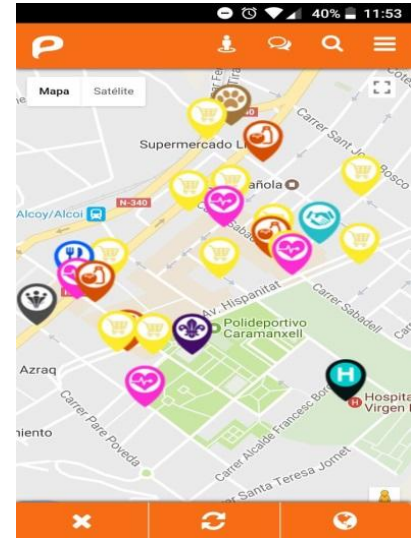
40% 11:53

Mapa
Satélite

Supermercado L
Carrer Sant J
Bosco
añola
Alcoy/Alcoi
N-340
Sabad
Av. Hispanitat
Carrer Sabadell
Polideportivo Caramanxell
Azraq
Carrer Pare Poveda
iento
Carrer Alcalde Francesc Bor
Carrer Santa Teresa Jornet
Hospita
Virgen
H
Carrer
Cotes